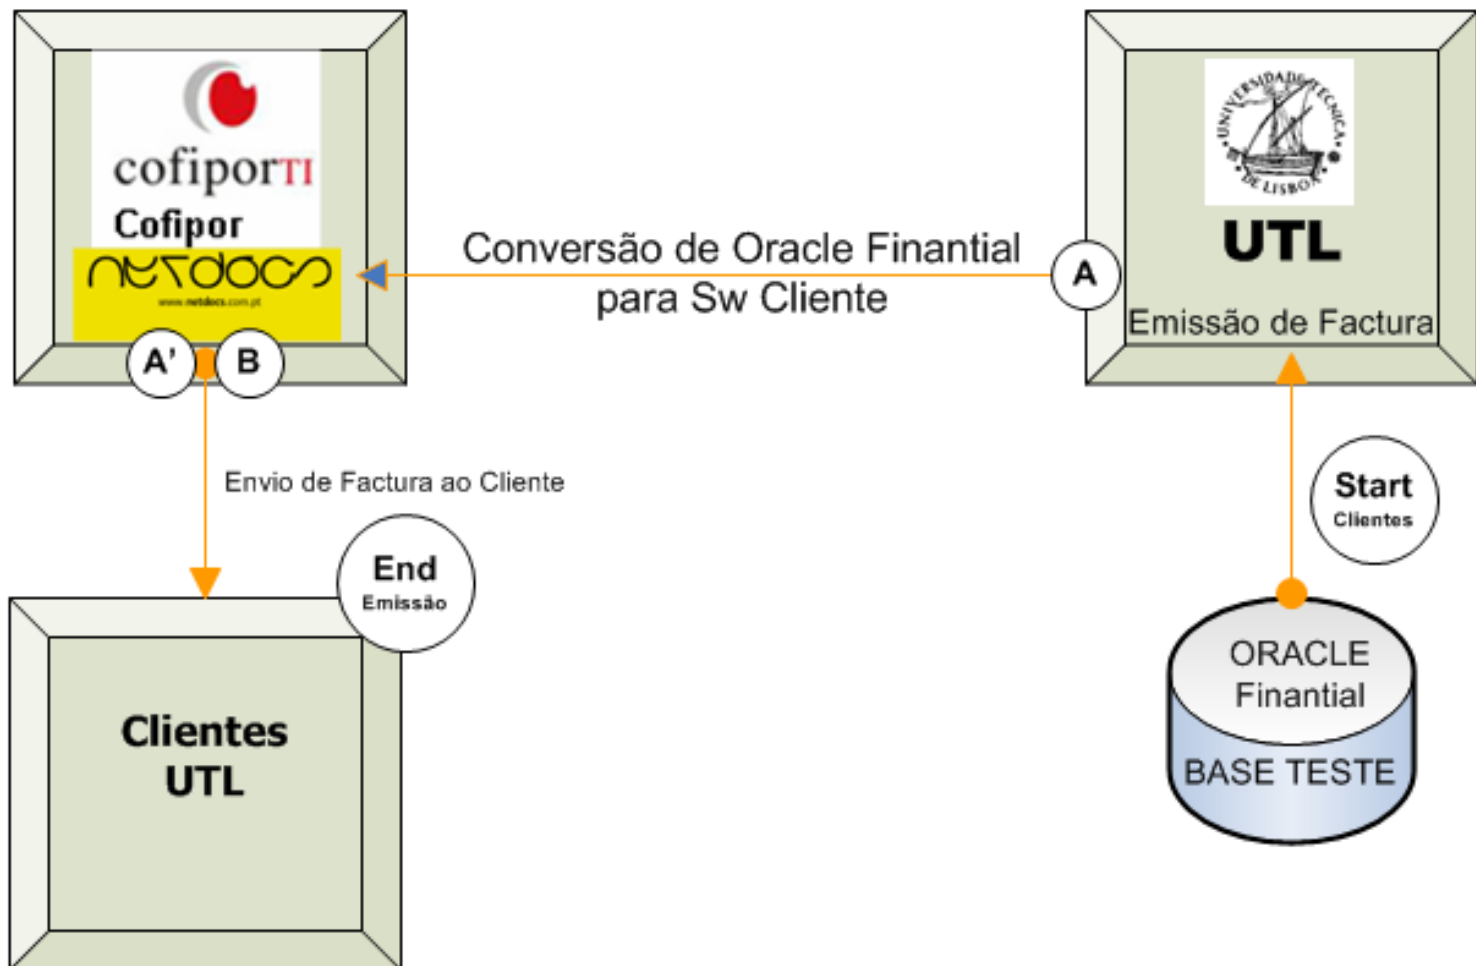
cofiporTI

Cofipor

netdocs

www.netdocs.com.pt

A'

B

Conversão de Oracle Finantial para Sw Cliente

A

UNIVERSIDADE TECNICA DE LISBOA

UTL

Emissão de Factura

Envio de Factura ao Cliente

End
Emissão

Start
Clientes

Clientes UTL

ORACLE Finantial

BASE TESTE